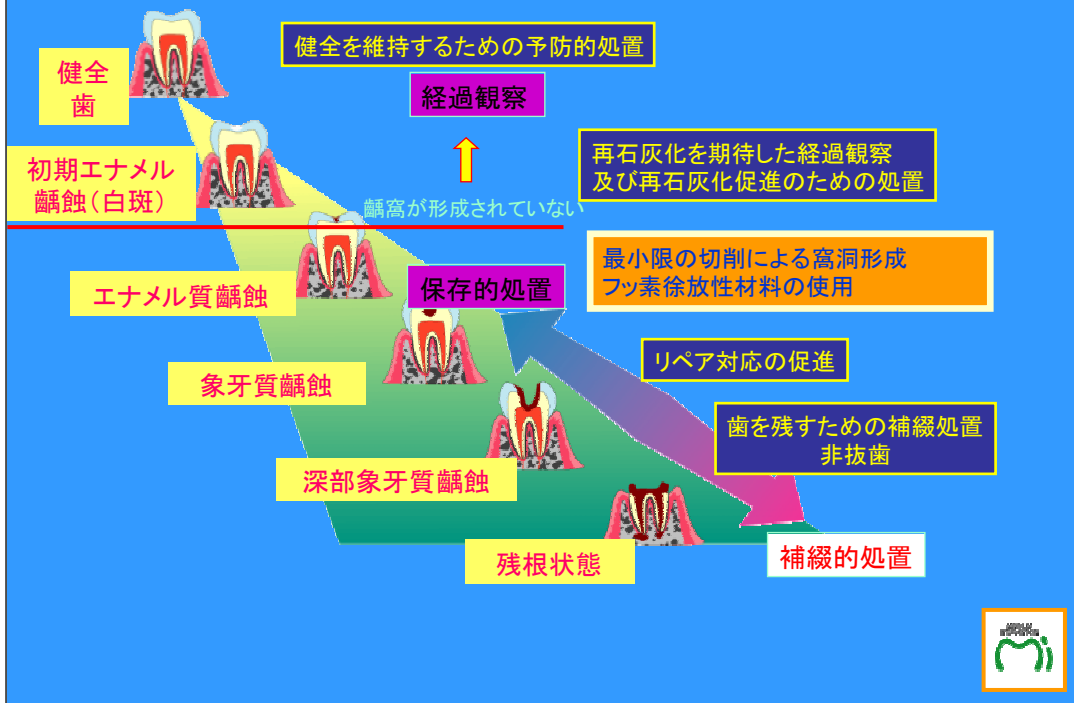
健全歯

健全を維持するための予防的処置

経過観察

初期エナメル齲蝕（白斑）

再石灰化を期待した経過観察
及び再石灰化促進のための処置

齲窩が形成されていない

最小限の切削による窩洞形成
フッ素徐放性材料の使用

エナメル質齲蝕

保存的処置

リペア対応の促進

象牙質齲蝕

歯を残すための補綴処置
非抜歯

深部象牙質齲蝕

残根状態

補綴的処置